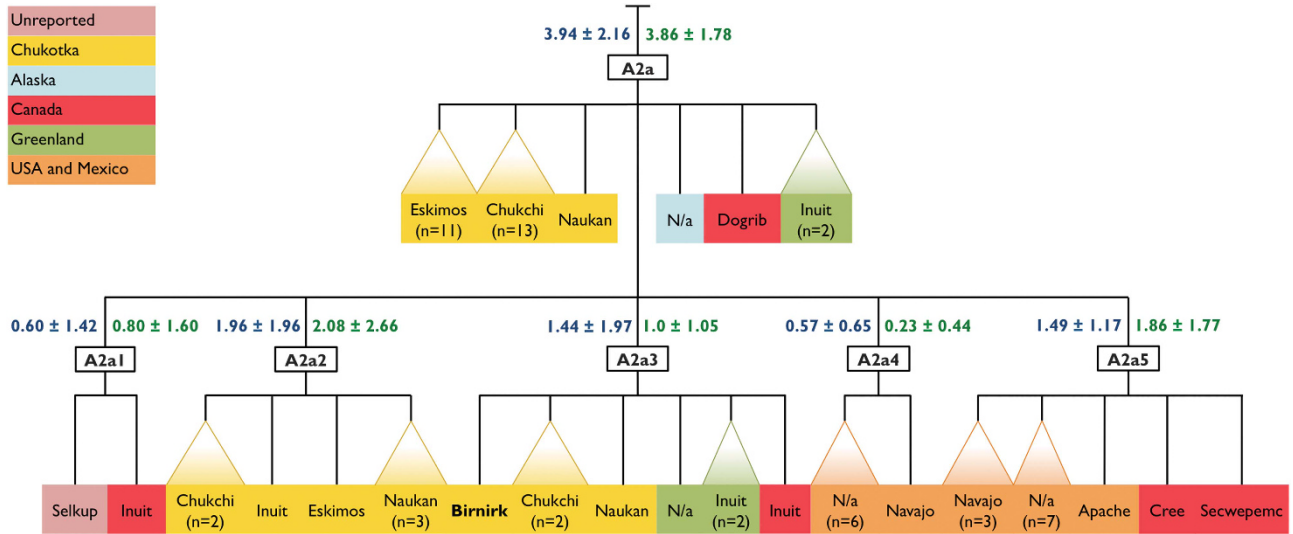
Unreported
Chukotka
Alaska
Canada
Greenland
USA and Mexico

3.94 ± 2.16  3.86 ± 1.78

A2a

Eskimos (n=11)
Chukchi (n=13)
Naukan
N/a
Dogrib
Inuit (n=2)

0.60 ± 1.42  0.80 ± 1.60
A2a1

1.96 ± 1.96  2.08 ± 2.66
A2a2

1.44 ± 1.97  1.0 ± 1.05
A2a3

0.57 ± 0.65  0.23 ± 0.44
A2a4

1.49 ± 1.17  1.86 ± 1.77
A2a5

Selkup
Inuit
Chukchi (n=2)
Inuit
Eskimos
Naukan (n=3)
Birnirk
Chukchi (n=2)
Naukan
N/a
Inuit (n=2)
Inuit
N/a (n=6)
Navajo
Navajo (n=3)
N/a (n=7)
Apache
Cree
Secwepemc